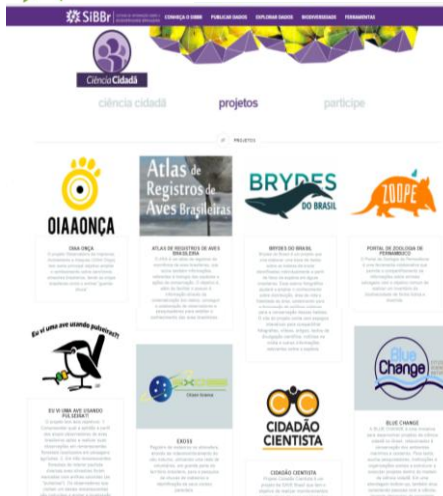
SiBBr

CONHEÇA O SiBBr | PUBLICAR DADOS | EXPLORAR DADOS | BIODIVERSIDADE | FERRAMENTAS

Ciência Cidadã

ciência cidadã

projetos

participe

PROJETOS

OIAAONÇA

OIAA ONÇA

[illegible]

Atlas de Registros de Aves Brasileiras

ATLAS DE REGISTROS DE AVES BRASILEIRAS

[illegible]

BRYDES DO BRASIL

BRYDES DO BRASIL

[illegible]

ZOOPE

PORTAL DE ZOOLOGIA DE PERNAMBUCO

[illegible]

Eu vi uma ave usando pulseira!?

EU VI UMA AVE USANDO PULSEIRA!?

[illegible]

EXOSS
Citizen Science

EXOSS

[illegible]

CIDADÃO CIENTISTA

CIDADÃO CIENTISTA

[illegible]

Blue Change

BLUE CHANGE

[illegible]